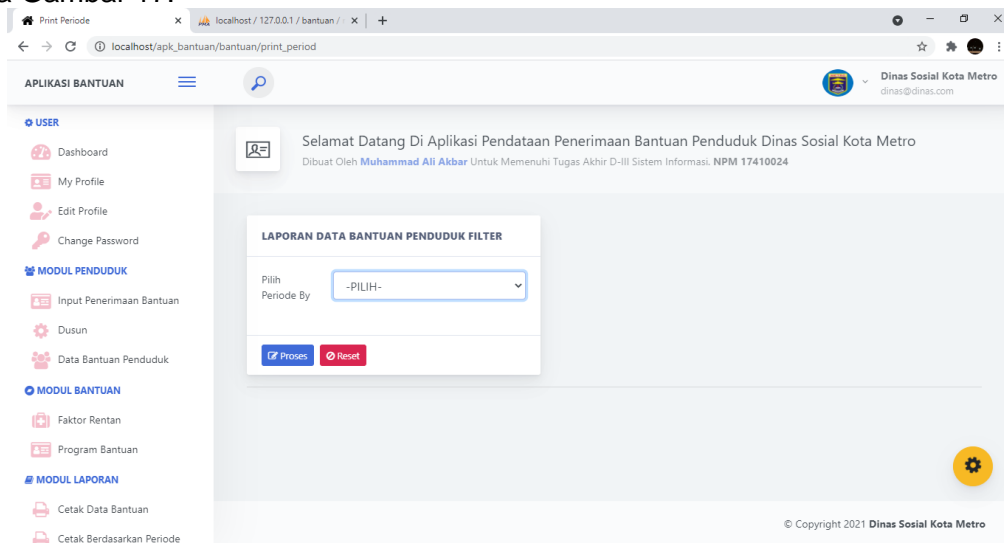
a Gambar 4.4

Print Periode
localhost / 127.0.0.1 / bantuan /
localhost/apk_bantuan/bantuan/print_period

APLIKASI BANTUAN

Dinas Sosial Kota Metro
dinas@dinas.com

USER
Dashboard
My Profile
Edit Profile
Change Password
MODUL PENDUDUK
Input Penerimaan Bantuan
Dusun
Data Bantuan Penduduk
MODUL BANTUAN
Faktor Rentan
Program Bantuan
MODUL LAPORAN
Cetak Data Bantuan
Cetak Berdasarkan Periode

Selamat Datang Di Aplikasi Pendataan Penerimaan Bantuan Penduduk Dinas Sosial Kota Metro
Dibuat Oleh Muhammad Ali Akbar Untuk Memenuhi Tugas Akhir D-III Sistem Informasi. NPM 17410024

LAPORAN DATA BANTUAN PENDUDUK FILTER

Pilih Periode By
-PILIH-

Proses
Reset

© Copyright 2021 Dinas Sosial Kota Metro